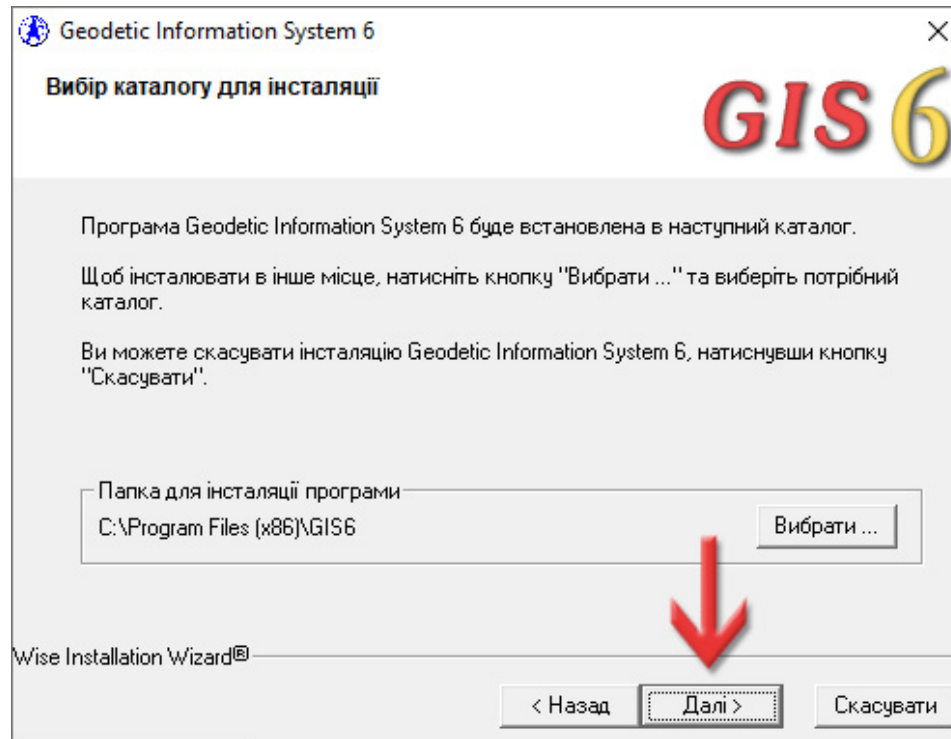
Geodetic Information System 6

Вибір каталогу для інсталяції

GIS 6

Програма Geodetic Information System 6 буде встановлена в наступний каталог.

Щоб інсталювати в інше місце, натисніть кнопку "Вибрати ..." та виберіть потрібний каталог.

Ви можете скасувати інсталяцію Geodetic Information System 6, натиснувши кнопку "Скасувати".

Папка для інсталяції програми
C:\Program Files (x86)\GIS6

Вибрати ...

Wise Installation Wizard®

< Назад
Далі >
Скасувати